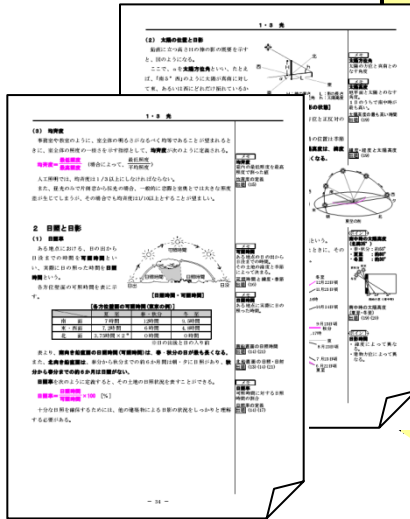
1・3 光

(2) 太陽の位置と日影

鉛直に立つ高さ H の棒の影の軌跡を示すと、図のようになる。

ここで、α を太陽方位角という。たとえば、「南」を「西」のように太陽が真南に対して、あるいは真に応じて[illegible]

メモ
太陽方位角
太陽の方位と真南とのなす角度
18 のうちで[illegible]
太陽高度の最も高い高度

1・3 光

(3) 均斉度

事務室や教室のように、室全体の明るさがなるべく均等であることが望まれるときに、室全体の照度の一様さを示す指標として、均斉度が次のように定義される。

均斉度 = $\frac{最低照度}{最高照度}$ 1側窓において、最低照度 / 平均照度

人工照明では、均斉度は 1/3 以上にしなければならない。

また、昼光のみで均斉度から採光の場合、一般的に窓際と奥側とでは大きな照度差が生じてしまうが、その場合でも均斉度は 1/10 以上とすることが望ましい。

2 日照と日影

(1) 日照率

ある地点における、日の出から日没までの時間を可照時間という。実際に日の照った時間を日照時間という。

各方位壁面の可照時間を表に示す。

[日照時間・可照時間]

各方位壁面の可照時間(夏至の例)

| | 夏至 | 春・秋分 | 冬至 |
|---|---|---|---|
| 南面 | 7 時間 | 12 時間 | 9.5 時間 |
| 東・西面 | 7 時間 | 6 時間 | 4.8 時間 |
| 北面 | 7.5 時間 | 0 時間 | 0 時間 |

表より、南向き鉛直面の日照時間(可照時間)は、春・秋分の日が最も長くなる。また、北向き鉛直面は、春分から秋分までの 6 か月間(日照・夕に日照があり、春分から秋分までの約 1 か月は日照がない。

日照率を次のように定義すると、その土地の日照状況を表すことができる。

日照率 = $\frac{日照時間}{可照時間}$ × 100 [%]

十分な日照を確保するためには、他の建築物による日影の状況をしっかりと理解する必要がある。

メモ
均斉度
最低照度を最高照度で割った値

メモ
可照時間
ある地点の日の出から日没までの時間
その土地の緯度と季節によって異なる

日照時間
ある地点に実際に日の照った時間

北面の日照時間
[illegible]

メモ
可照時間に対する日照時間の割合

南中時の太陽高度
(夏至・冬至)
夏至
冬至

― 34 ―